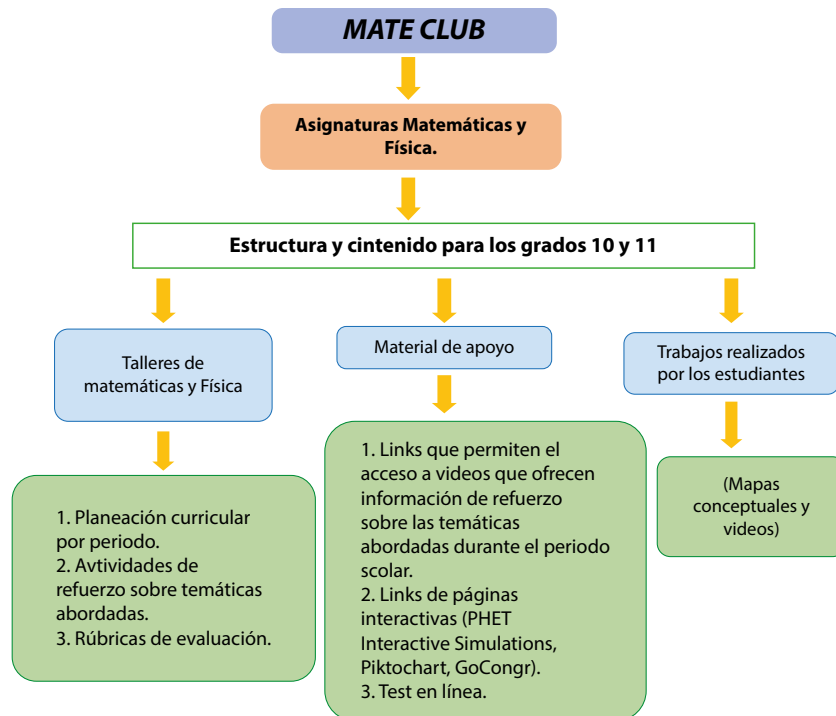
MATE CLUB

Asignaturas Matemáticas y Física.

Estructura y cintenido para los grados 10 y 11

Talleres de matemáticas y Física

Material de apoyo

Trabajos realizados por los estudiantes

1. Planeación curricular por periodo.
2. Avtividades de refuerzo sobre temáticas abordadas.
3. Rúbricas de evaluación.

1. Links que permiten el acceso a videos que ofrecen información de refuerzo sobre las temáticas abordadas durante el periodo scolar.
2. Links de páginas interactivas (PHET Interactive Simulations, Piktochart, GoCongr).
3. Test en línea.

(Mapas conceptuales y videos)